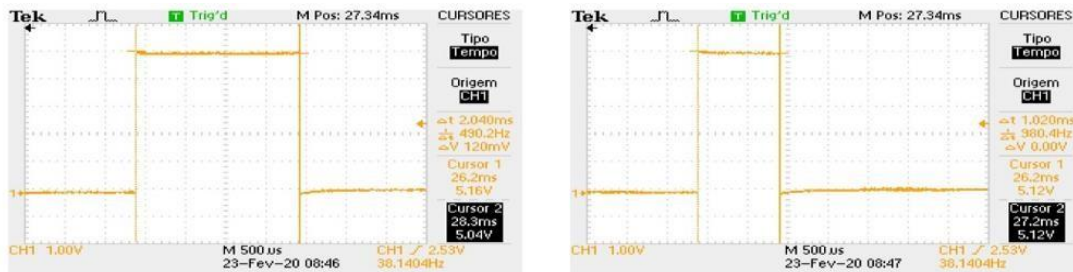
Tek  T Trig'd  M Pos: 27.34ms  CURSORES

Tipo
Tempo

Origem
CH1

Δt 2.040ms
1/Δt 490.2Hz
ΔV 120mV

Cursor 1
26.2ms
5.16V

Cursor 2
28.3ms
5.04V

1

CH1 1.00V  M 500 µs  CH1 ⟋ 2.53V
23–Fev–20 08:46  38.1404Hz

Tek  T Trig'd  M Pos: 27.34ms  CURSORES

Tipo
Tempo

Origem
CH1

Δt 1.020ms
1/Δt 980.4Hz
ΔV 0.00V

Cursor 1
26.2ms
5.12V

Cursor 2
27.2ms
5.12V

1

CH1 1.00V  M 500 µs  CH1 ⟋ 2.53V
23–Fev–20 08:47  38.1404Hz